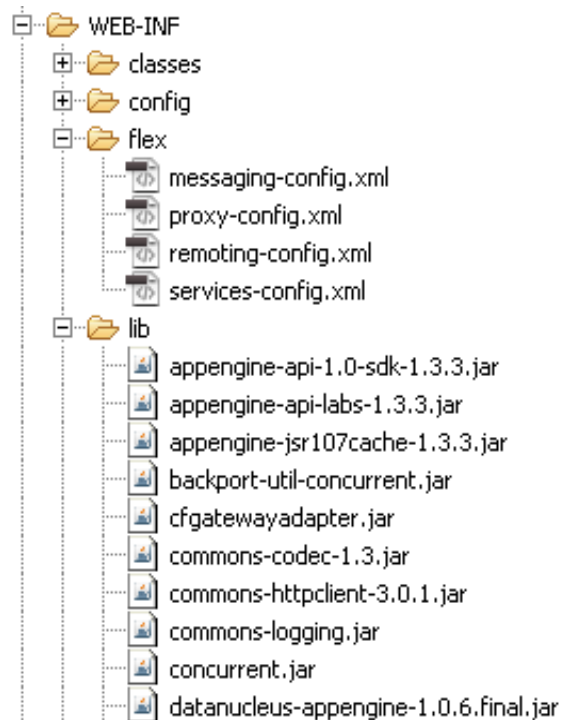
WEB-INF
classes
config
flex
messaging-config.xml
proxy-config.xml
remoting-config.xml
services-config.xml
lib
appengine-api-1.0-sdk-1.3.3.jar
appengine-api-labs-1.3.3.jar
appengine-jsr107cache-1.3.3.jar
backport-util-concurrent.jar
cfgatewayadapter.jar
commons-codec-1.3.jar
commons-httpclient-3.0.1.jar
commons-logging.jar
concurrent.jar
datanucleus-appengine-1.0.6.final.jar